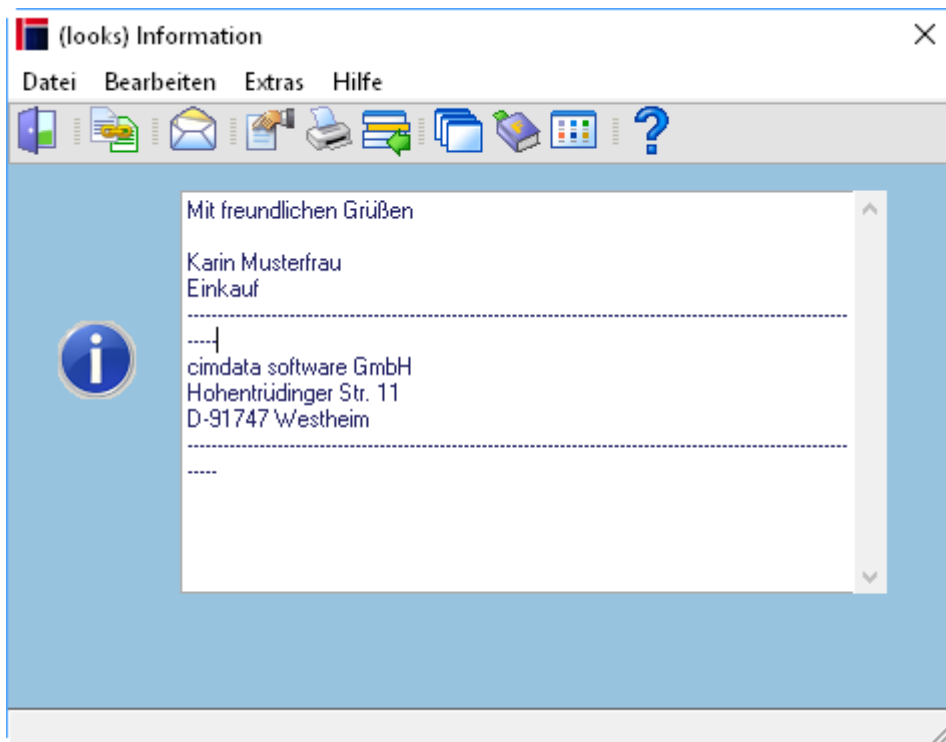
(looks) Information

Datei Bearbeiten Extras Hilfe

Mit freundlichen Grüßen

Karin Musterfrau
Einkauf
--------------------------------------------------------------------------------
-----
cimdata software GmbH
Hohentrüdinger Str. 11
D-91747 Westheim
--------------------------------------------------------------------------------
-----